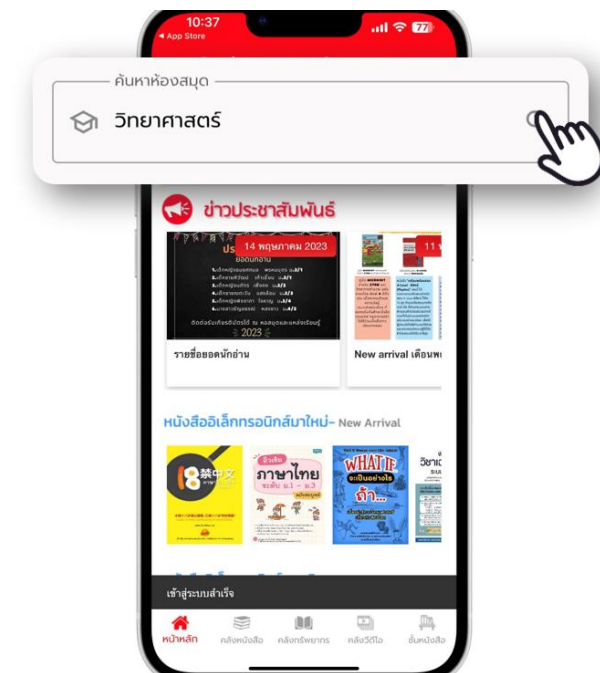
10:37
◂ App Store

77

ค้นหาห้องสมุด

วิทยาศาสตร์

ข่าวประชาสัมพันธ์

14 พฤษภาคม 2023

ยอดนักอ่าน

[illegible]

2023

รายชื่อยอดนักอ่าน

11

New arrival เดือนพ

หนังสืออิเล็กทรอนิกส์มาใหม่- New Arrival

8 禁中文

ติวเข้ม ภาษาไทย ระดับ ม.1 - ม.3

WHAT IF จะเป็นอย่างไรถ้า...

วิชาเ

เข้าสู่ระบบสำเร็จ

หน้าหลัก

คลังหนังสือ

คลังทรัพยากร

คลังวีดีโอ

ชั้นหนังสือ